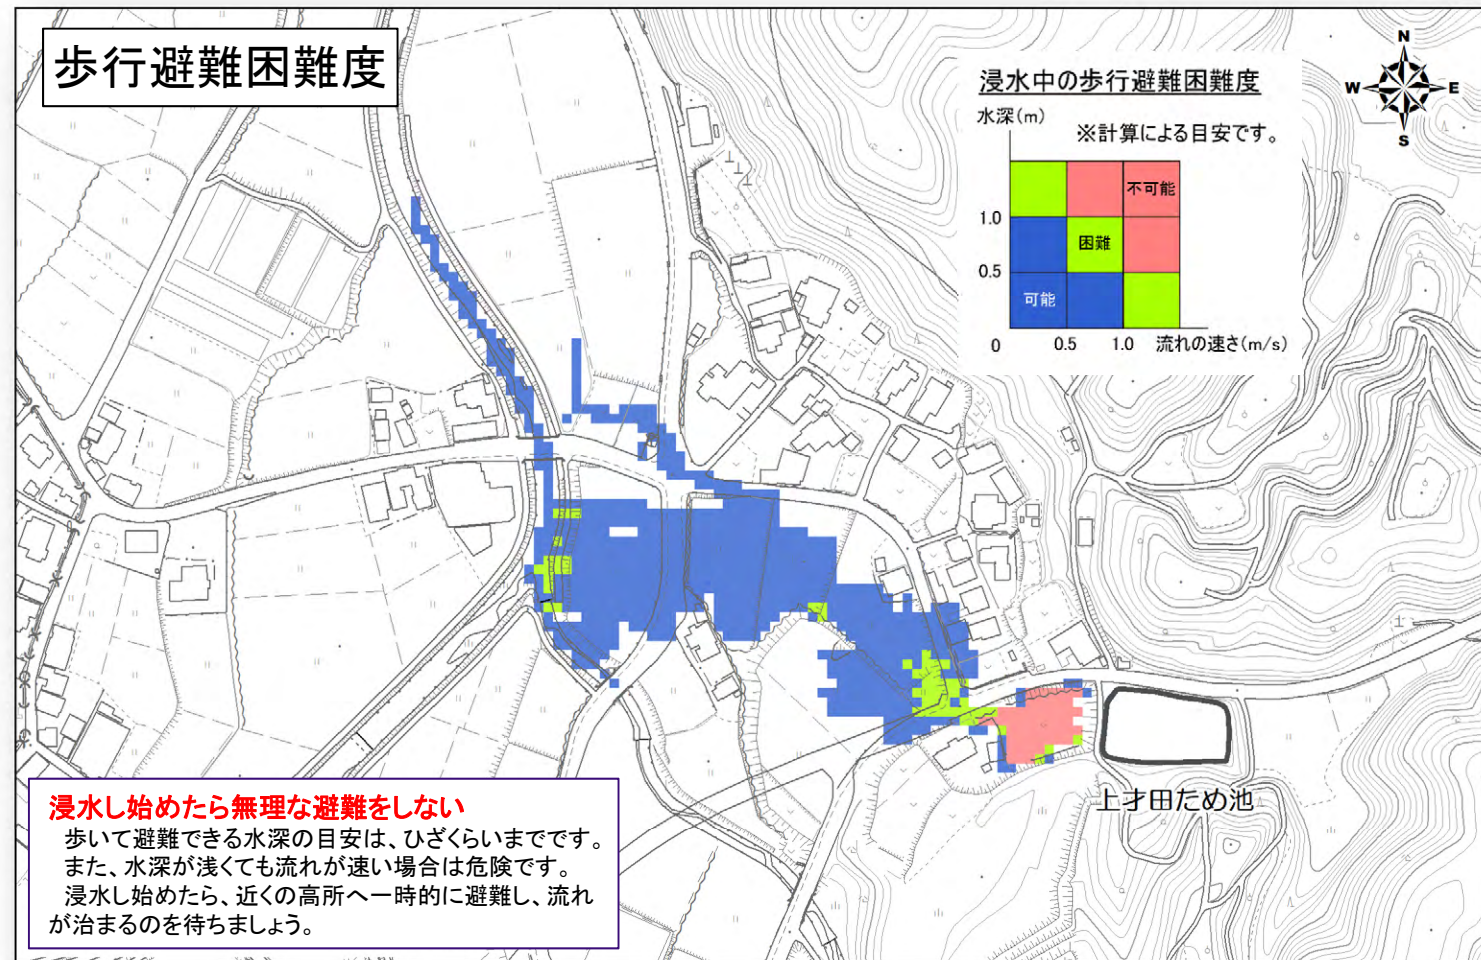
歩行避難困難度

浸水中の歩行避難困難度

水深(m)

※計算による目安です。

1.0

0.5

0

0.5

1.0

流れの速さ(m/s)

不可能

困難

可能

N

W

E

S

上才田ため池

浸水し始めたら無理な避難をしない

歩いて避難できる水深の目安は、ひざくらいまでです。
また、水深が浅くても流れが速い場合は危険です。
浸水し始めたら、近くの高所へ一時的に避難し、流れが治まるのを待ちましょう。